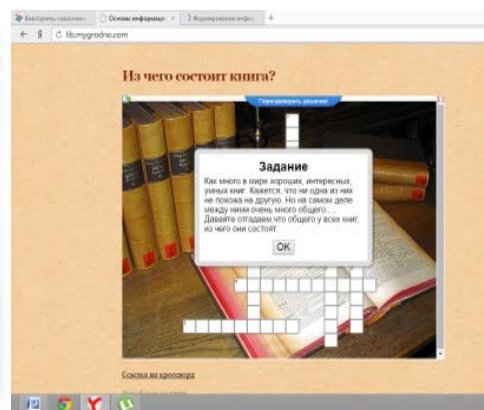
Викторины сказочные | Основы информацио × | Формирование инфо | +

← Я lib.mygrodno.com

Из чего состоит книга?

Перезагрузить решение

Задание

Как много в мире хороших, интересных, умных книг. Кажется, что ни одна из них не похожа на другую. Но на самом деле между ними очень много общего… Давайте отгадаем что общего у всех книг, из чего они состоят

OK

Ссылка на кроссворд